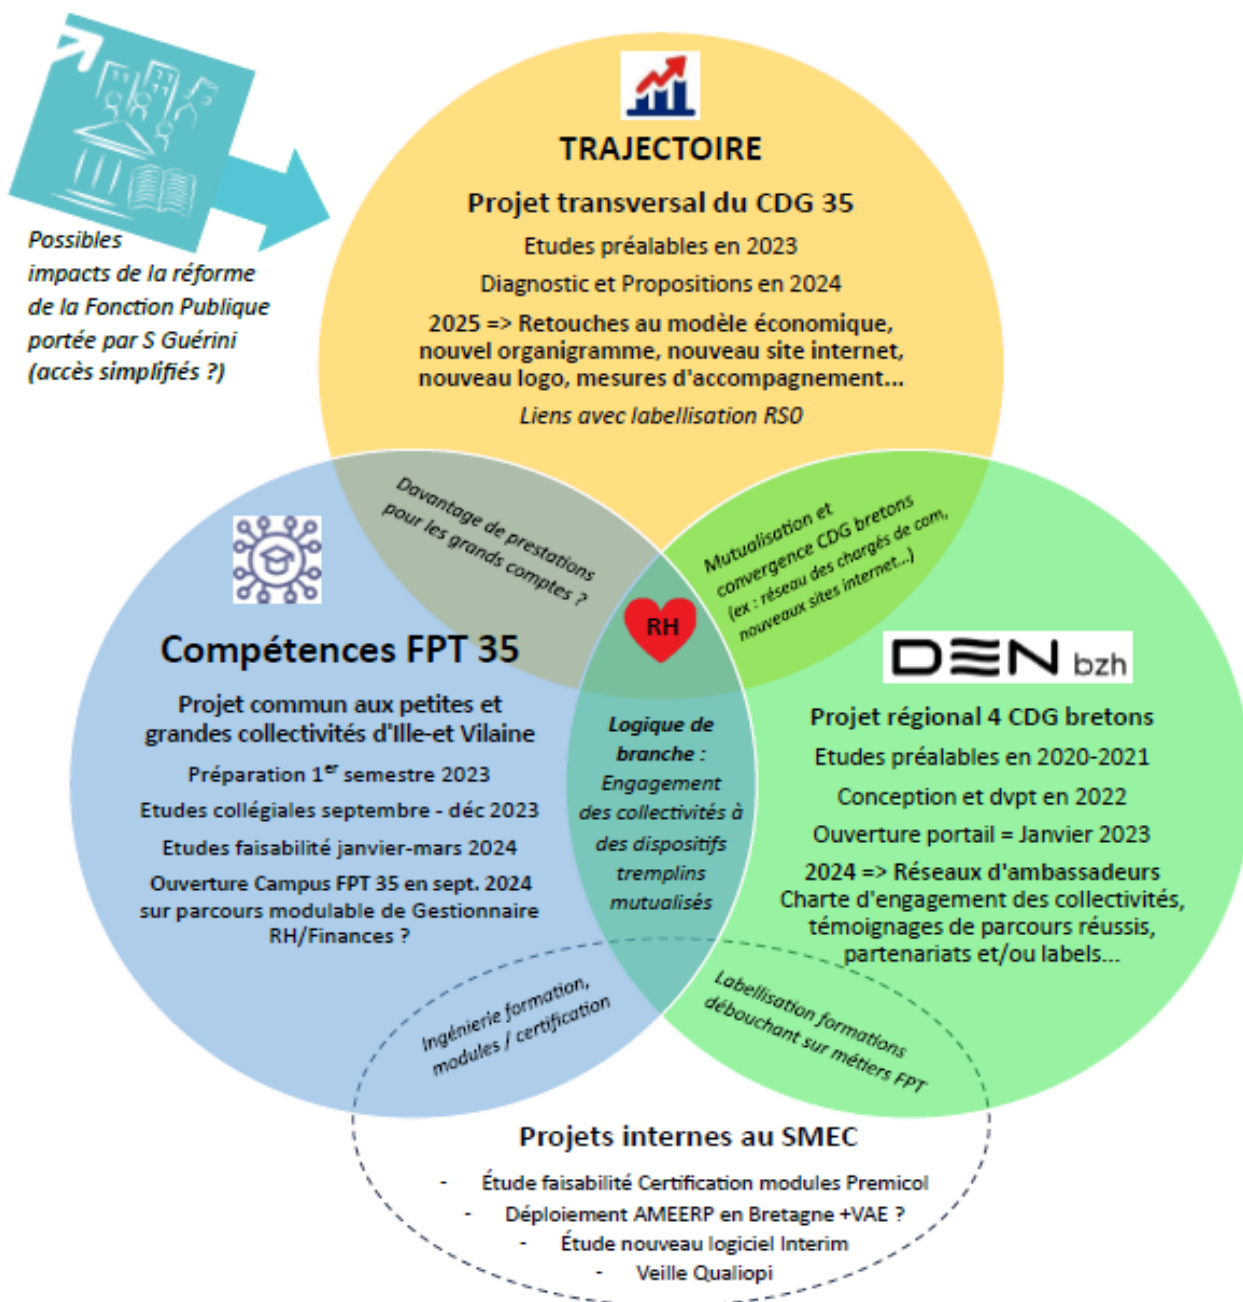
Possibles impacts de la réforme de la Fonction Publique portée par S Guérini (accès simplifiés ?)

TRAJECTOIRE

Projet transversal du CDG 35

Etudes préalables en 2023

Diagnostic et Propositions en 2024

2025 => Retouches au modèle économique, nouvel organigramme, nouveau site internet, nouveau logo, mesures d'accompagnement...

Liens avec labellisation RSO

Davantage de prestations pour les grands comptes ?

Mutualisation et convergence CDG bretons (ex : réseau des chargés de com, nouveaux sites internet...)

RH

Compétences FPT 35

Projet commun aux petites et grandes collectivités d'Ille-et Vilaine

Préparation $1^{er}$ semestre 2023

Etudes collégiales septembre - déc 2023

Etudes faisabilité janvier-mars 2024

Ouverture Campus FPT 35 en sept. 2024 sur parcours modulable de Gestionnaire RH/Finances ?

Logique de branche : Engagement des collectivités à des dispositifs tremplins mutualisés

DEN bzh

Projet régional 4 CDG bretons

Etudes préalables en 2020-2021

Conception et dvpt en 2022

Ouverture portail = Janvier 2023

2024 => Réseaux d'ambassadeurs Charte d'engagement des collectivités, témoignages de parcours réussis, partenariats et/ou labels...

Ingénierie formation, modules / certification

Labellisation formations débouchant sur métiers FPT

Projets internes au SMEC

- Étude faisabilité Certification modules Premicol
- Déploiement AMEERP en Bretagne +VAE ?
- Étude nouveau logiciel Interim
- Veille Qualiopi